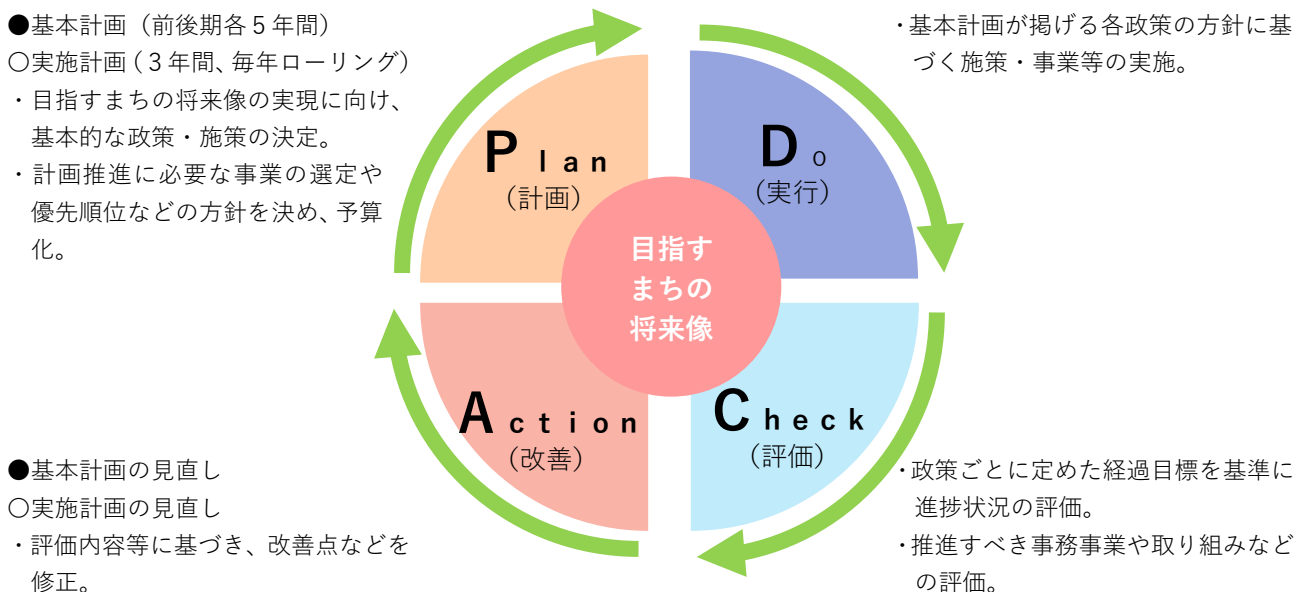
●基本計画（前後期各５年間）
〇実施計画（３年間、毎年ローリング）
・目指すまちの将来像の実現に向け、基本的な政策・施策の決定。
・計画推進に必要な事業の選定や優先順位などの方針を決め、予算化。

・基本計画が掲げる各政策の方針に基づく施策・事業等の実施。

Plan
（計画）

Do
（実行）

目指すまちの将来像

Action
（改善）

Check
（評価）

●基本計画の見直し
〇実施計画の見直し
・評価内容等に基づき、改善点などを修正。

・政策ごとに定めた経過目標を基準に進捗状況の評価。
・推進すべき事務事業や取り組みなどの評価。